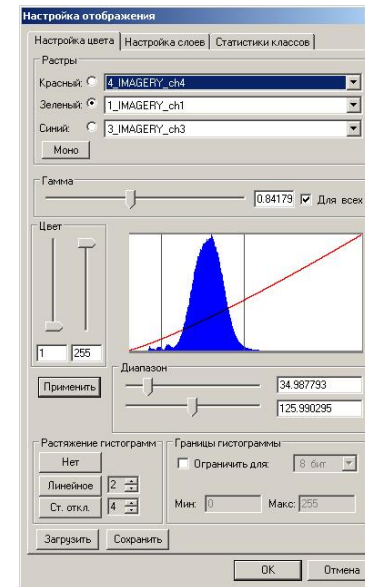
Настройка отображения

Настройка цвета | Настройка слоев | Статистики классов

Растры

Красный: 4_IMAGERY_ch4

Зеленый: 1_IMAGERY_ch1

Синий: 3_IMAGERY_ch3

Моно

Гамма

0.84179 Для всех

Цвет

1 255

Применить

Диапазон

34.987793

125.990295

Растяжение гистограмм

Нет

Линейное 2

Ст. откл. 4

Границы гистограммы

Ограничить для: 8 бит

Мин: 0 Макс: 255

Загрузить Сохранить

OK Отмена